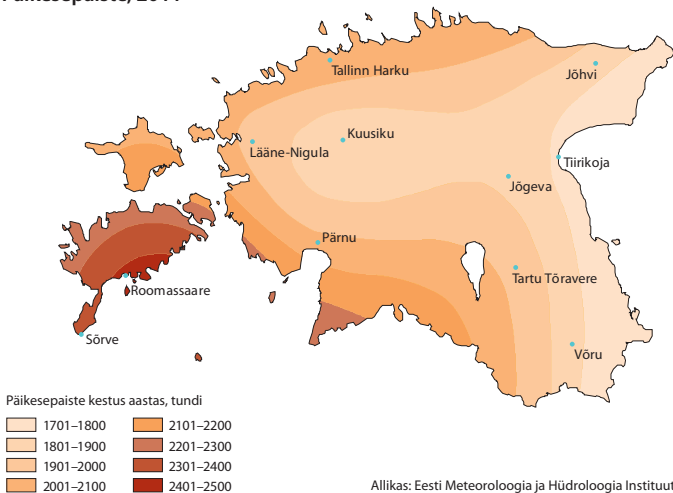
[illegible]

Tallinn Harku

Jõhvi

Kuusiku

Lääne-Nigula

Tiirikoja

Jõgeva

Pärnu

Tartu Tõravere

Roomassaare

Sõrve

Võru

Päikesepaiste kestus aastas, tundi

1701–1800
1801–1900
1901–2000
2001–2100
2101–2200
2201–2300
2301–2400
2401–2500

Allikas: Eesti Meteoroloogia ja Hüdroloogia Instituut